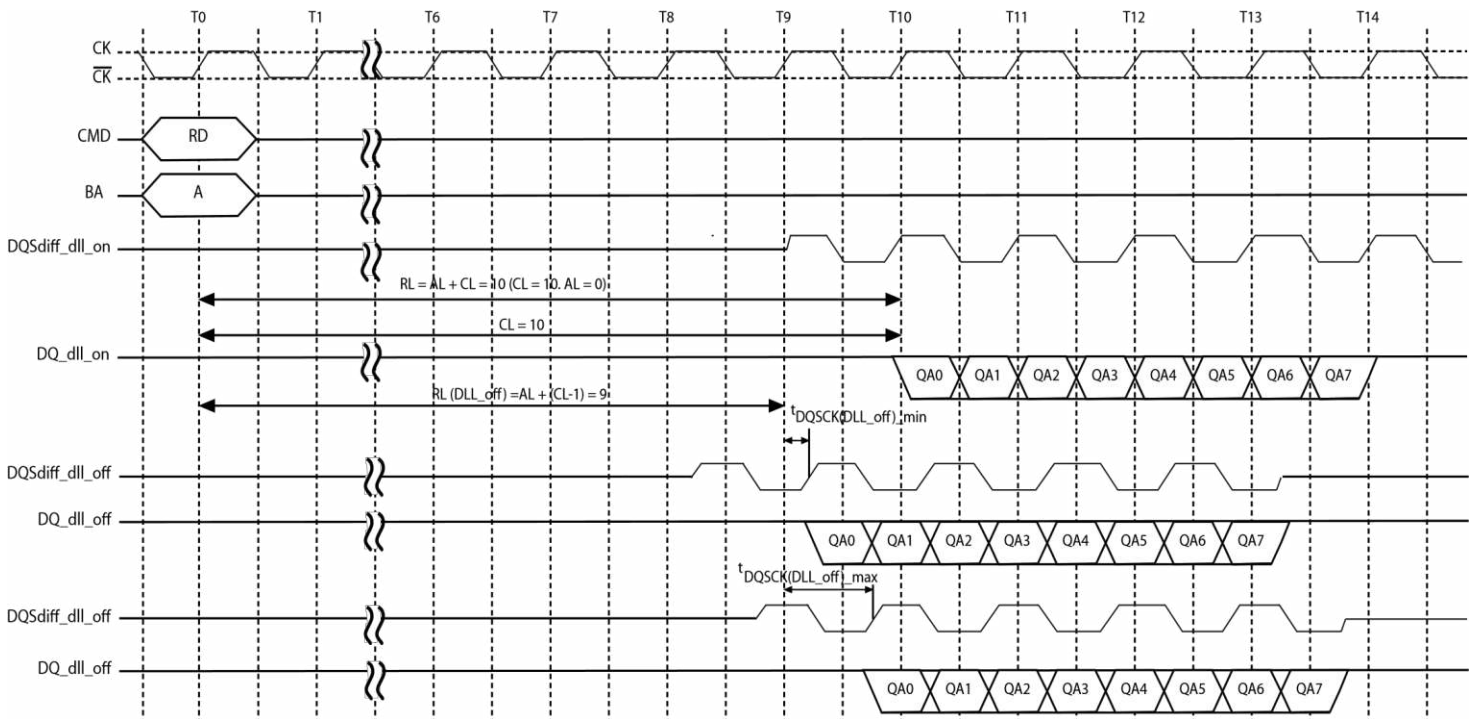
T0 T1 T6 T7 T8 T9 T10 T11 T12 T13 T14

CK
$\overline{CK}$

CMD RD

BA A

DQSdiff_dll_on

RL = AL + CL = 10 (CL = 10, AL = 0)

CL = 10

DQ_dll_on QA0 QA1 QA2 QA3 QA4 QA5 QA6 QA7

RL (DLL_off) =AL + (CL-1) = 9

$t_{DQSCK(DLL\_off)\_min}$

DQSdiff_dll_off

DQ_dll_off QA0 QA1 QA2 QA3 QA4 QA5 QA6 QA7

$t_{DQSCK(DLL\_off)\_max}$

DQSdiff_dll_off

DQ_dll_off QA0 QA1 QA2 QA3 QA4 QA5 QA6 QA7